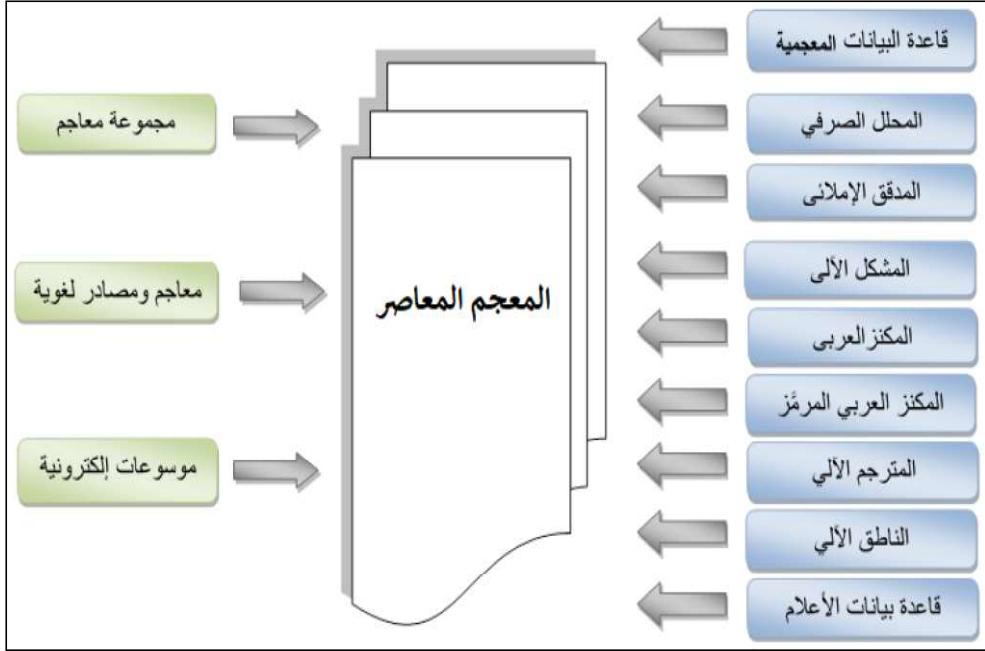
قاعدة البيانات المعجمية

المحلل الصرفي

المدقق الإملائى

المشكل الآلى

المكنز العربى

المكنز العربي المرمَّز

المترجم الآلي

الناطق الآلي

قاعدة بيانات الأعلام

المعجم المعاصر

مجموعة معاجم

معاجم ومصادر لغوية

موسوعات إلكترونية